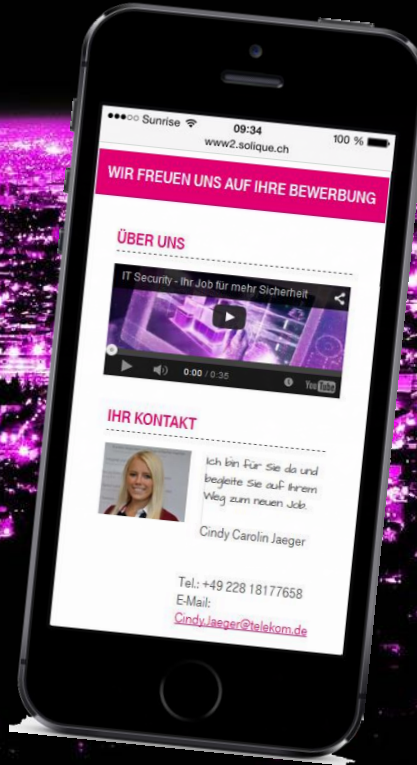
●●●○○ Sunrise
09:34
100 %
www2.solique.ch

WIR FREUEN UNS AUF IHRE BEWERBUNG

ÜBER UNS

IT Security - Ihr Job für mehr Sicherheit
0:00 / 0:35
YouTube

IHR KONTAKT

Ich bin für Sie da und begleite Sie auf Ihrem Weg zum neuen Job.

Cindy Carolin Jaeger

Tel.: +49 228 18177658
E-Mail:
Cindy.Jaeger@telekom.de